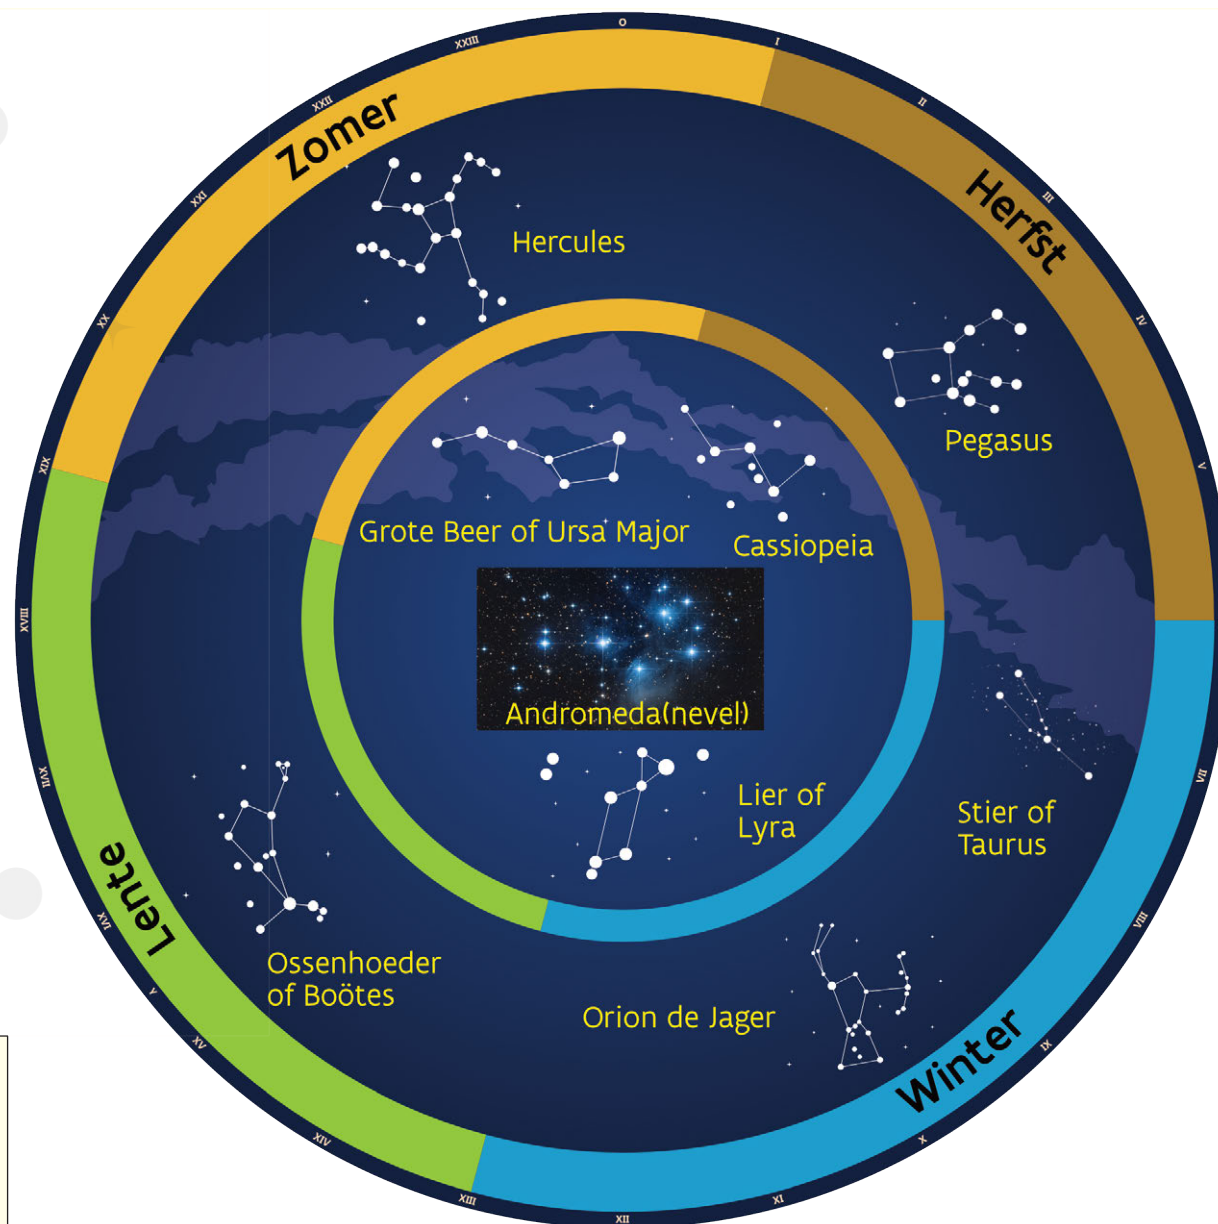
0
I
II
III
IV
V
VI
VII
VIII
IX
X
XI
XII
XIII
XIV
XV
XVI
XVII
XVIII
XIX
XX
XXI
XXII
XXIII

Zomer
Herfst
Winter
Lente

Hercules
Pegasus
Grote Beer of Ursa Major
Cassiopeia
Andromeda(nevel)
Lier of Lyra
Stier of Taurus
Ossenhoeder of Boötes
Orion de Jager